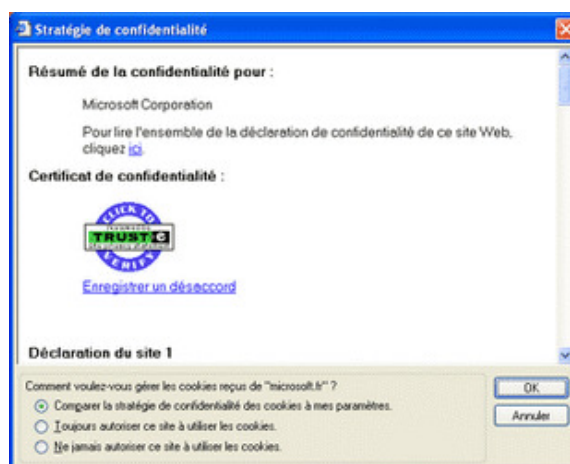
Stratégie de confidentialité

Résumé de la confidentialité pour :

Microsoft Corporation

Pour lire l'ensemble de la déclaration de confidentialité de ce site Web, cliquez ici.

Certificat de confidentialité :

CLICK TO TRUSTe VERIFY

Enregistrer un désaccord

Déclaration du site 1

Comment voulez-vous gérer les cookies reçus de "microsoft.fr" ?

Comparer la stratégie de confidentialité des cookies à mes paramètres.

Toujours autoriser ce site à utiliser les cookies.

Ne jamais autoriser ce site à utiliser les cookies.

OK

Annuler